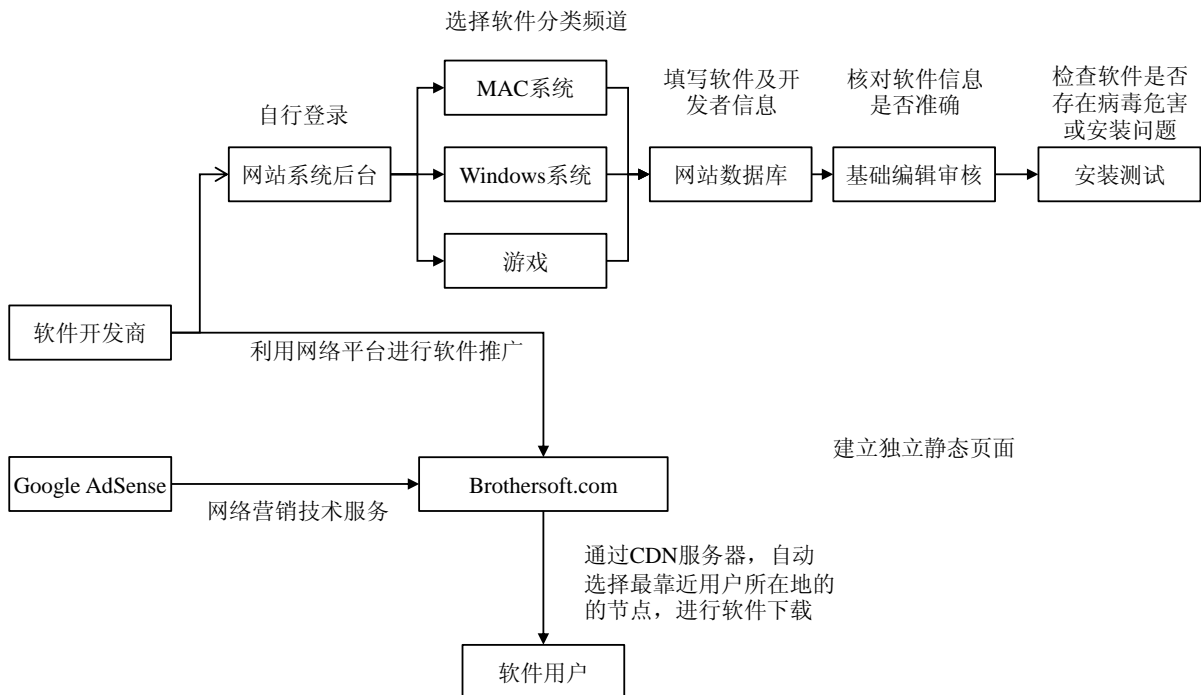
选择软件分类频道

MAC系统

填写软件及开发者信息

核对软件信息是否准确

检查软件是否存在病毒危害或安装问题

自行登录

网站系统后台

Windows系统

网站数据库

基础编辑审核

安装测试

游戏

软件开发商

利用网络平台进行软件推广

建立独立静态页面

Google AdSense

Brothersoft.com

网络营销技术服务

通过CDN服务器，自动选择最靠近用户所在地的的节点，进行软件下载

软件用户